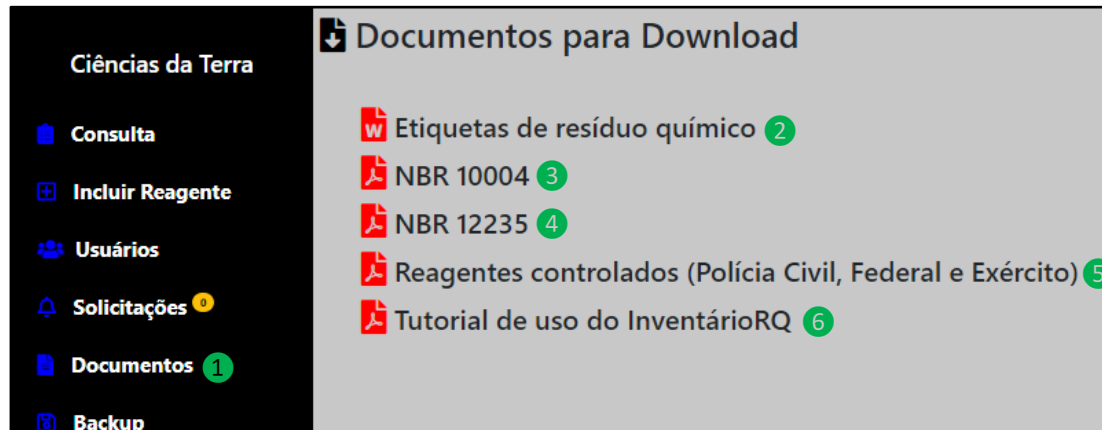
Ciências da Terra

Consulta

Incluir Reagente

Usuários

Solicitações 0

Documentos 1

Backup

Documentos para Download

Etiquetas de resíduo químico 2

NBR 10004 3

NBR 12235 4

Reagentes controlados (Polícia Civil, Federal e Exército) 5

Tutorial de uso do InventárioRQ 6